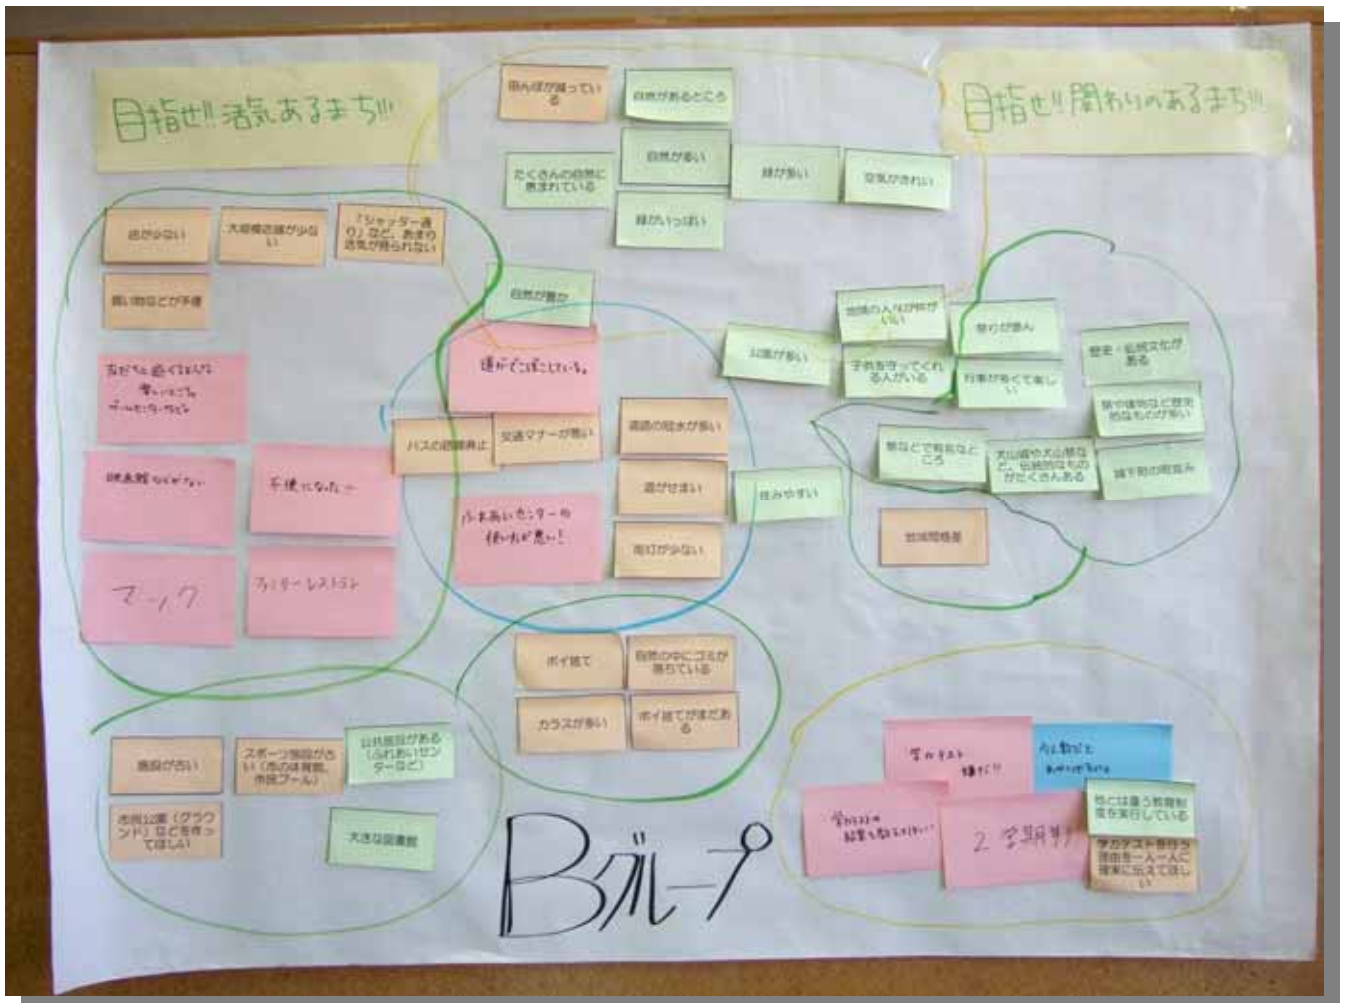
目指せ!!活気あるまち!!

田んぼが減っている

自然があるところ

目指せ!!関わりのあるまち!!

たくさんの自然に恵まれている

自然が多い

緑が多い

空気がきれい

緑がいっぱい

店が少ない

大規模店舗が少ない

「シャッター通り」など、あまり活気が見られない

買い物などが不便

自然が豊か

地域の人な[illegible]がいい

祭りが盛ん

おだてに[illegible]
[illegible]

道がでこぼこしている。

公園が多い

子供を守ってくれる人がいる

行事が多くて楽しい

歴史・伝統文化がある

映画館などがない

不便になった

バスの路線廃止

交通マナーが悪い

道路の冠水が多い

神社や建物など歴史的なものが多い

ふれあいセンターの使いがってが悪い!

道がせまい

住みやすい

寺などで有名なところ

大山祇や大山祇など、伝統的なものがたくさんある

城下町の町並み

マーク

ファミリーレストラン

街灯が少ない

地域間格差

ポイ捨て

自然の中にゴミが落ちている

カラスが多い

ポイ捨てがまだある

施設がない

スポーツ施設が少ない(市の体育館、市民プール)

公共施設がある(ふれあいセンターなど)

市民公園(グラウンド)などを作ってほしい

大きな図書館

学力テスト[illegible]

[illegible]

学力テストの結果を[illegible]

2学期制

他とは違う教育制度を実行している

学力テスト替わり理由を一人一人に理解に伝えてほしい

Bグループ